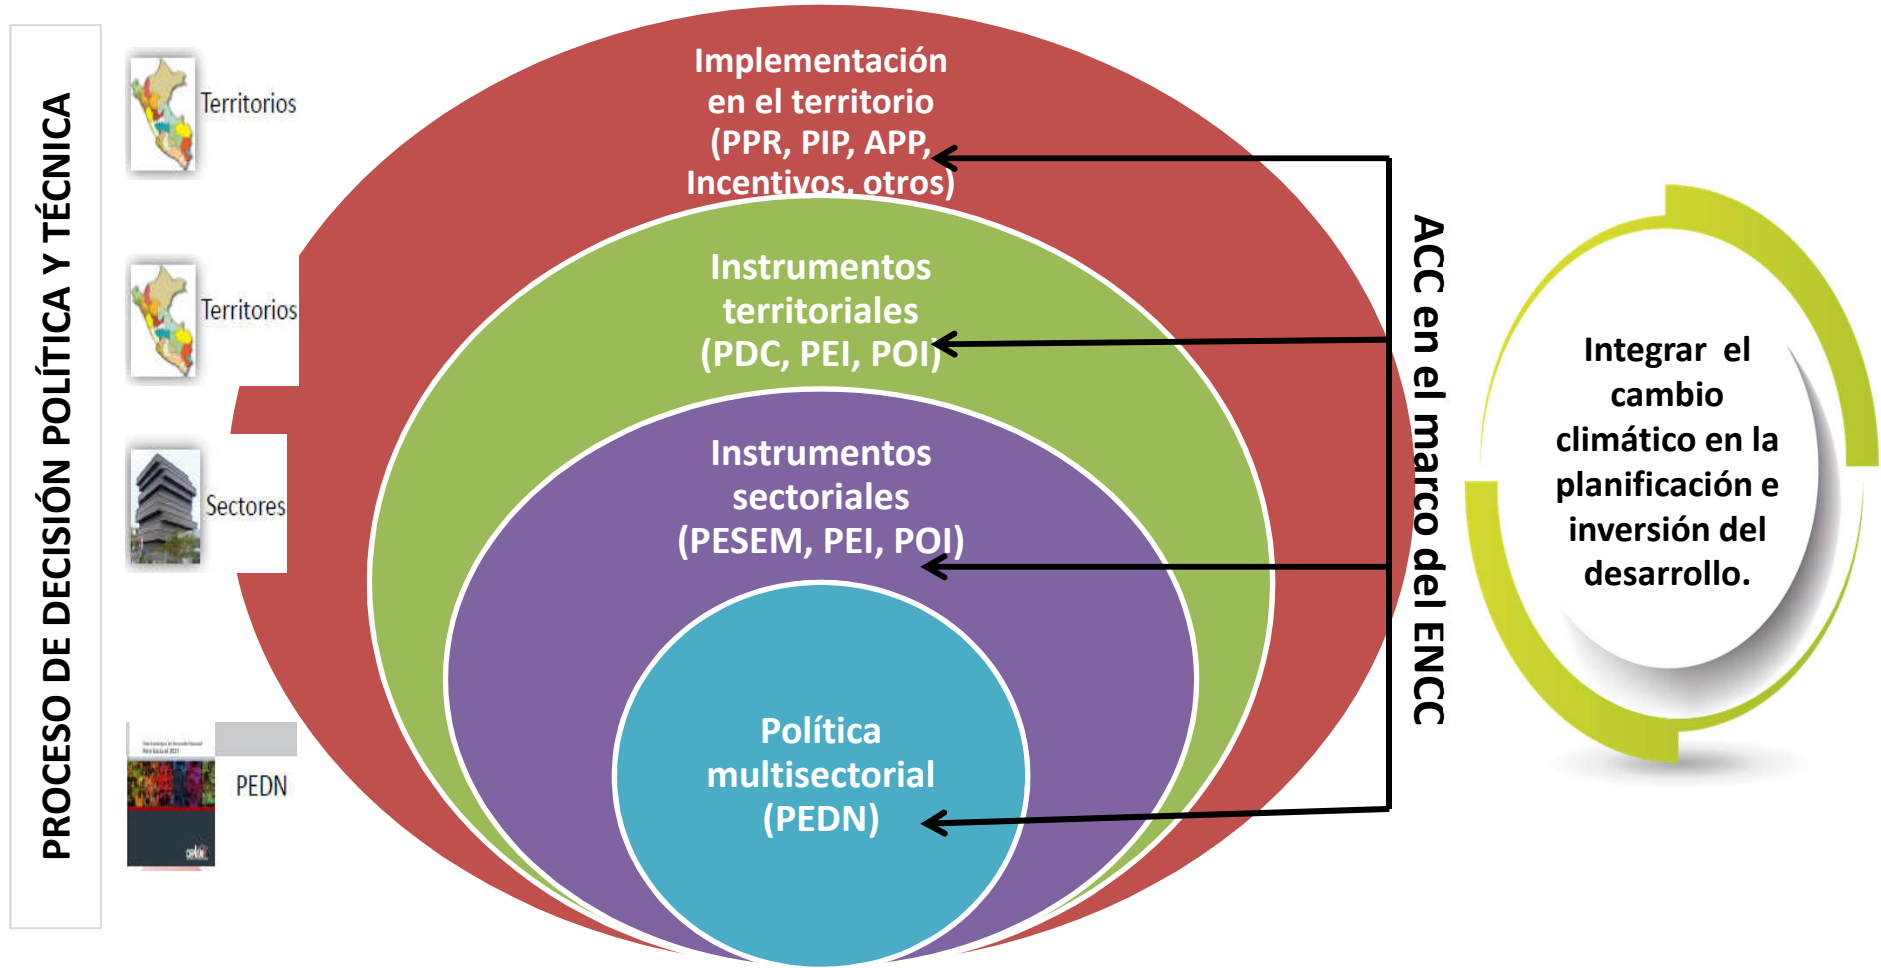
PROCESO DE DECISIÓN POLÍTICA Y TÉCNICA

Territorios

Territorios

Sectores

PEDN

Implementación en el territorio (PPR, PIP, APP, Incentivos, otros)

Instrumentos territoriales (PDC, PEI, POI)

Instrumentos sectoriales (PESEM, PEI, POI)

Política multisectorial (PEDN)

ACC en el marco del ENCC

Integrar el cambio climático en la planificación e inversión del desarrollo.